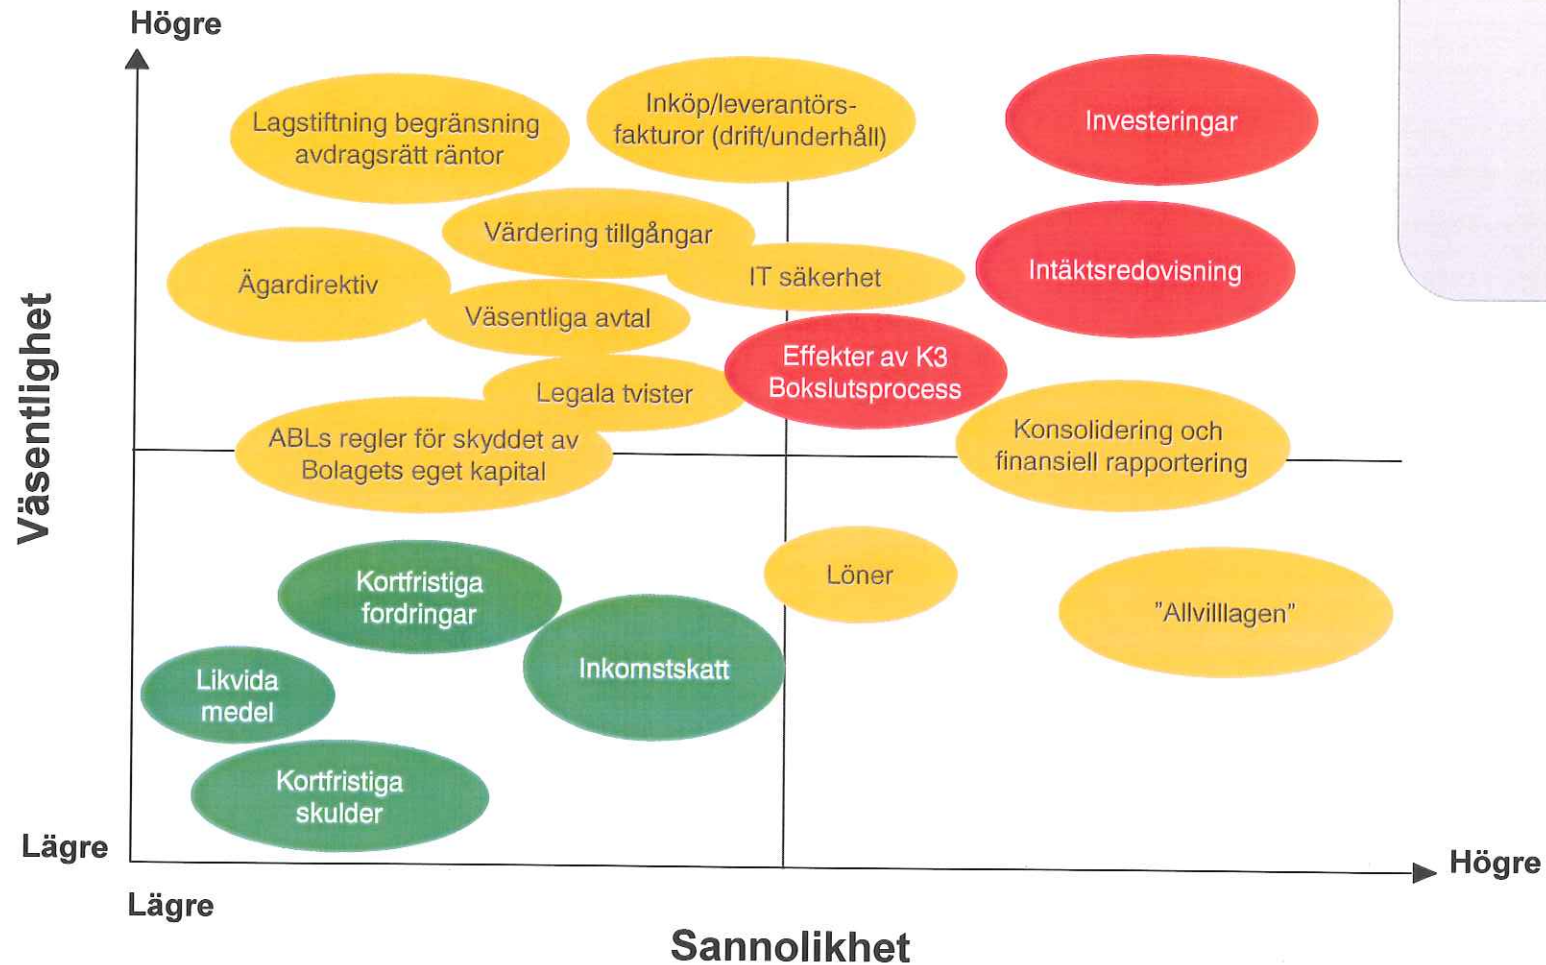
Högre

Lagstiftning begränsning avdragsrätt räntor

Inköp/leverantörsfakturor (drift/underhåll)

Investeringar

Värdering tillgångar

Ägardirektiv

IT säkerhet

Intäktsredovisning

Väsentliga avtal

Effekter av K3 Bokslutsprocess

Legala tvister

ABLs regler för skyddet av Bolagets eget kapital

Konsolidering och finansiell rapportering

Väsentlighet

Kortfristiga fordringar

Löner

"Allvilllagen"

Inkomstskatt

Likvida medel

Kortfristiga skulder

Lägre

Högre

Lägre

Sannolikhet